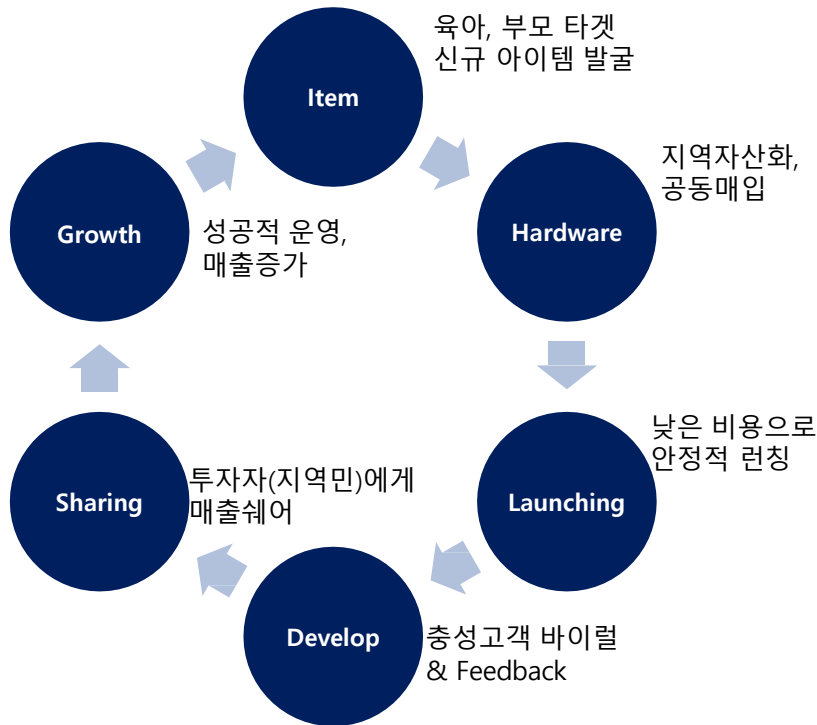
Item

육아, 부모 타겟
신규 아이템 발굴

Hardware

지역자산화,
공동매입

Launching

낮은 비용으로
안정적 런칭

Develop

충성고객 바이럴
& Feedback

Sharing

투자자(지역민)에게
매출쉐어

Growth

성공적 운영,
매출증가